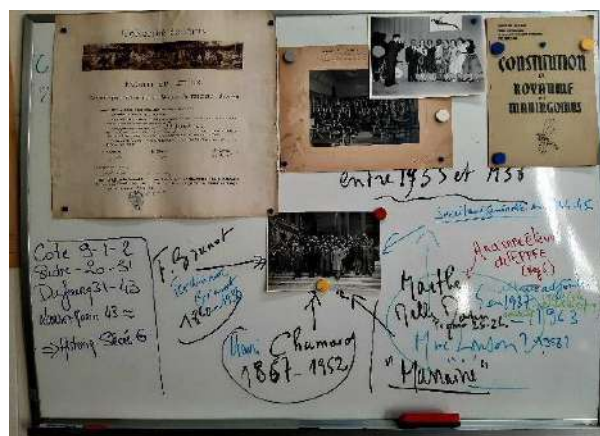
CONSTITUTION
DU
ROYAUME
DE
MANIRGOMAS

entre 1933 et 1938

Cote 9-1-2
Sidre-20-31
Desforges 31-43
Klossowski 43 ⇒
⇒ History Second 5

F. Bryant
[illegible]
1920-1938

Henri Chamard
1867-1952

Marthe
Rollet Dorgin
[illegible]
Mme Lourdon ? 1938

"Maman"

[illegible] 44-45
Ancienne élève de l'EPFF
1937
1963